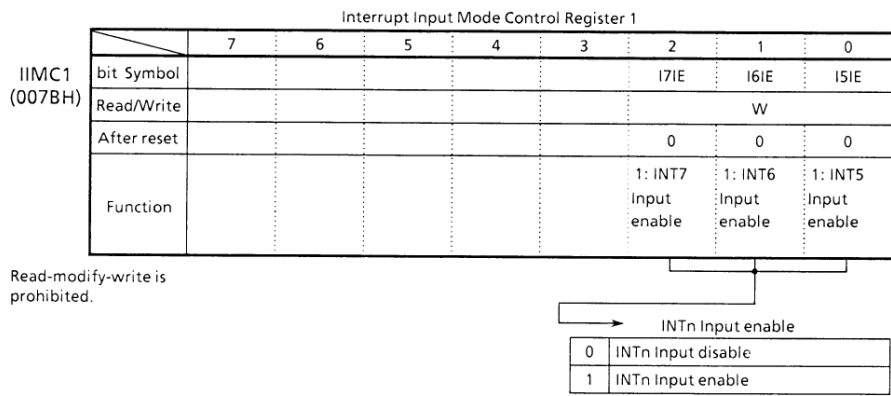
Interrupt Input Mode Control Register 1

IIMC1
(007BH)

| | 7 | 6 | 5 | 4 | 3 | 2 | 1 | 0 |
|---|---|---|---|---|---|---|---|---|
| bit Symbol | | | | | | I7IE | I6IE | I5IE |
| Read/Write | | | | | | W | | |
| After reset | | | | | | 0 | 0 | 0 |
| Function | | | | | | 1: INT7 Input enable | 1: INT6 Input enable | 1: INT5 Input enable |

Read-modify-write is prohibited.

INTn Input enable

| | |
|---|---|
| 0 | INTn Input disable |
| 1 | INTn Input enable |